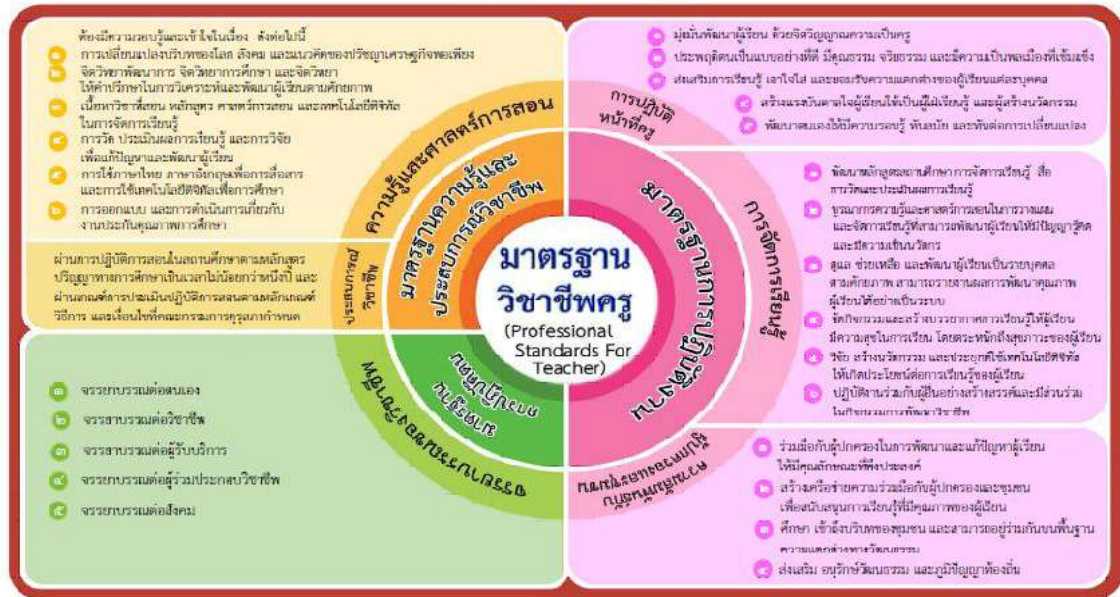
มาตรฐาน
วิชาชีพครู
(Professional Standards For Teacher)

มาตรฐานความรู้และประสบการณ์วิชาชีพ

ความรู้และศาสตร์การสอน

ต้องมีความรอบรู้และเข้าใจในเรื่อง ดังต่อไปนี้
๑ การเปลี่ยนแปลงบริบทของโลก สังคม และแนวคิดของปรัชญาเศรษฐกิจพอเพียง
๒ จิตวิทยาพัฒนาการ จิตวิทยาการศึกษา และจิตวิทยาให้คำปรึกษาในการวิเคราะห์และพัฒนาผู้เรียนตามศักยภาพ
๓ เนื้อหาวิชาที่สอน หลักสูตร ศาสตร์การสอน และเทคโนโลยีดิจิทัลในการจัดการเรียนรู้
๔ การวัด ประเมินผลการเรียนรู้ และการวิจัยเพื่อแก้ปัญหาและพัฒนาผู้เรียน
๕ การใช้ภาษาไทย ภาษาอังกฤษเพื่อการสื่อสาร และการใช้เทคโนโลยีดิจิทัลเพื่อการศึกษา
๖ การออกแบบ และการดำเนินการเกี่ยวกับงานประกันคุณภาพการศึกษา

ประสบการณ์วิชาชีพ

ผ่านการปฏิบัติการสอนในสถานศึกษาตามหลักสูตรปริญญาทางการศึกษาเป็นเวลาไม่น้อยกว่าหนึ่งปี และผ่านเกณฑ์การประเมินปฏิบัติการสอนตามหลักเกณฑ์ วิธีการ และเงื่อนไขที่คณะกรรมการคุรุสภากำหนด

มาตรฐานการปฏิบัติงาน

การปฏิบัติหน้าที่ครู

มุ่งมั่นพัฒนาผู้เรียน ด้วยจิตวิญญาณความเป็นครู
ประพฤติตนเป็นแบบอย่างที่ดี มีคุณธรรม จริยธรรม และมีความเป็นพลเมืองที่เข้มแข็ง
ส่งเสริมการเรียนรู้ เอาใจใส่ และยอมรับความแตกต่างของผู้เรียนแต่ละบุคคล
สร้างแรงบันดาลใจผู้เรียนให้เป็นผู้ใฝ่เรียนรู้ และผู้สร้างนวัตกรรม
พัฒนาตนเองให้มีความรอบรู้ ทันสมัย และทันต่อการเปลี่ยนแปลง

การจัดการเรียนรู้

พัฒนาหลักสูตรสถานศึกษา การจัดการเรียนรู้ สื่อ การวัดและประเมินผลการเรียนรู้
บูรณาการความรู้และศาสตร์การสอนในการวางแผน และจัดการเรียนรู้ที่สามารถพัฒนาผู้เรียนให้มีปัญญารู้คิด และมีความเป็นนวัตกร
ดูแล ช่วยเหลือ และพัฒนาผู้เรียนเป็นรายบุคคลตามศักยภาพ สามารถรายงานผลการพัฒนาคุณภาพผู้เรียนได้อย่างเป็นระบบ
จัดกิจกรรมและสร้างบรรยากาศการเรียนรู้ให้ผู้เรียนมีความสุขในการเรียน โดยตระหนักถึงสุขภาวะของผู้เรียน
วิจัย สร้างนวัตกรรม และประยุกต์ใช้เทคโนโลยีดิจิทัลให้เกิดประโยชน์ต่อการเรียนรู้ของผู้เรียน
ปฏิบัติงานร่วมกับผู้อื่นอย่างสร้างสรรค์และมีส่วนร่วมในกิจกรรมการพัฒนาวิชาชีพ

ความสัมพันธ์กับผู้ปกครองและชุมชน

ร่วมมือกับผู้ปกครองในการพัฒนาและแก้ปัญหาผู้เรียนให้มีคุณลักษณะที่พึงประสงค์
สร้างเครือข่ายความร่วมมือกับผู้ปกครองและชุมชนเพื่อสนับสนุนการเรียนรู้ที่มีคุณภาพของผู้เรียน
ศึกษา เข้าถึงบริบทของชุมชน และสามารถอยู่ร่วมกันบนพื้นฐานความแตกต่างทางวัฒนธรรม
ส่งเสริม อนุรักษ์วัฒนธรรม และภูมิปัญญาท้องถิ่น

มาตรฐานการปฏิบัติตน

จรรยาบรรณของวิชาชีพ

๑ จรรยาบรรณต่อตนเอง
๒ จรรยาบรรณต่อวิชาชีพ
๓ จรรยาบรรณต่อผู้รับบริการ
๔ จรรยาบรรณต่อผู้ร่วมประกอบวิชาชีพ
๕ จรรยาบรรณต่อสังคม